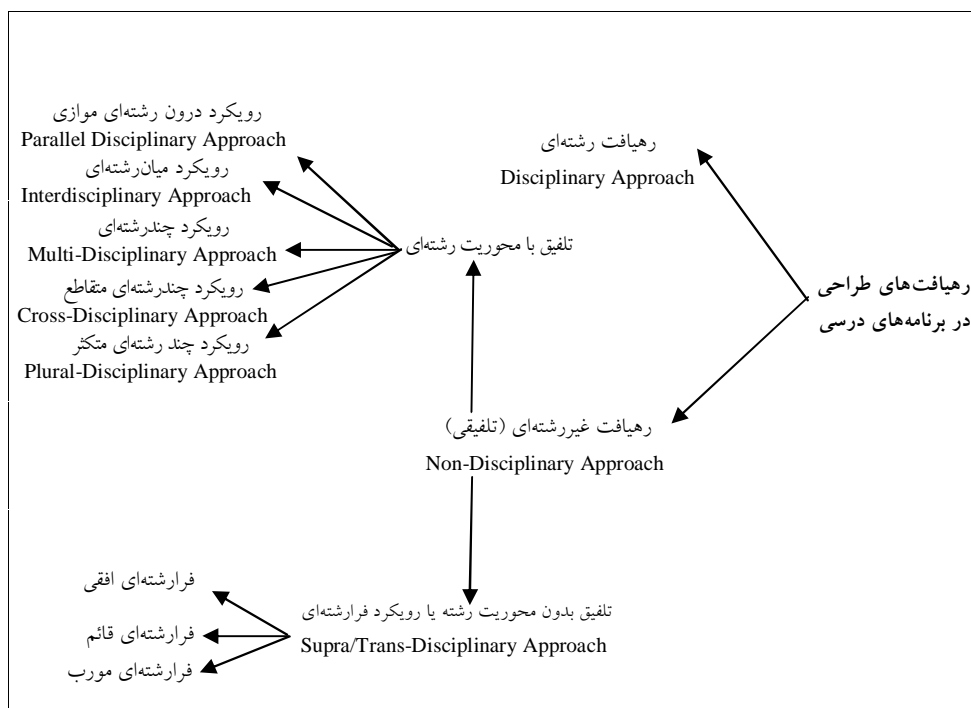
رهیافت‌های طراحی در برنامه‌های درسی

رهیافت رشته‌ای
Disciplinary Approach

رهیافت غیررشته‌ای (تلفیقی)
Non-Disciplinary Approach

تلفیق با محوریت رشته‌ای

رویکرد درون رشته‌ای موازی
Parallel Disciplinary Approach

رویکرد میان‌رشته‌ای
Interdisciplinary Approach

رویکرد چندرشته‌ای
Multi-Disciplinary Approach

رویکرد چندرشته‌ای متقاطع
Cross-Disciplinary Approach

رویکرد چند رشته‌ای متکثر
Plural-Disciplinary Approach

تلفیق بدون محوریت رشته یا رویکرد فرارشته‌ای
Supra/Trans-Disciplinary Approach

فرارشته‌ای افقی

فرارشته‌ای قائم

فرارشته‌ای مورب